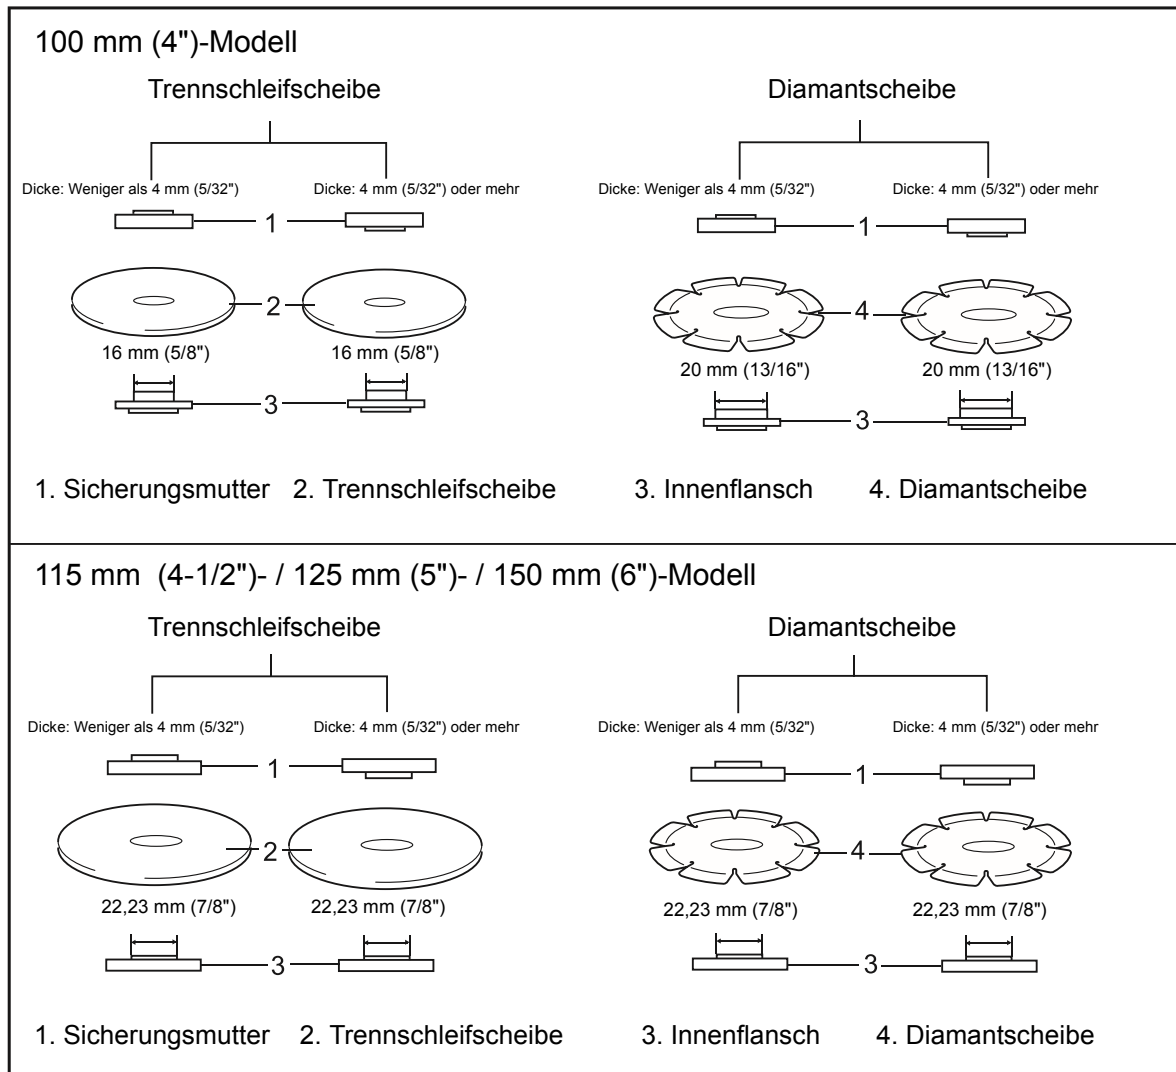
100 mm (4")-Modell

Trennschleifscheibe

Dicke: Weniger als 4 mm (5/32")

Dicke: 4 mm (5/32") oder mehr

1

2

16 mm (5/8")

16 mm (5/8")

3

Diamantscheibe

Dicke: Weniger als 4 mm (5/32")

Dicke: 4 mm (5/32") oder mehr

1

4

20 mm (13/16")

20 mm (13/16")

3

1. Sicherungsmutter 2. Trennschleifscheibe 3. Innenflansch 4. Diamantscheibe

115 mm (4-1/2")- / 125 mm (5")- / 150 mm (6")-Modell

Trennschleifscheibe

Dicke: Weniger als 4 mm (5/32")

Dicke: 4 mm (5/32") oder mehr

1

2

22,23 mm (7/8")

22,23 mm (7/8")

3

Diamantscheibe

Dicke: Weniger als 4 mm (5/32")

Dicke: 4 mm (5/32") oder mehr

1

4

22,23 mm (7/8")

22,23 mm (7/8")

3

1. Sicherungsmutter 2. Trennschleifscheibe 3. Innenflansch 4. Diamantscheibe